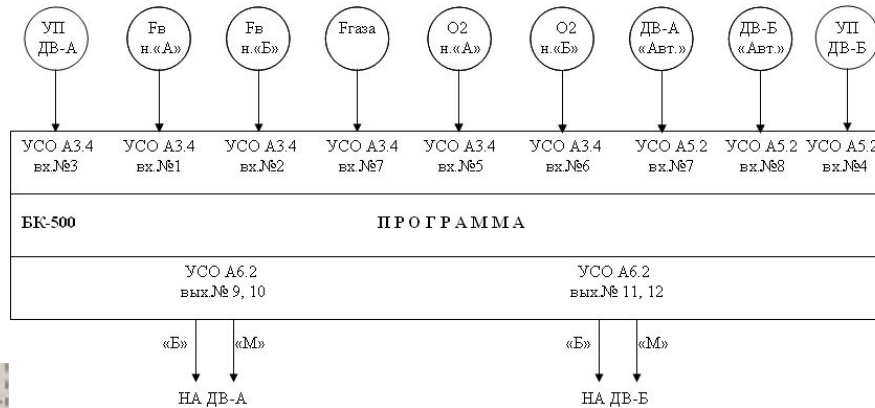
УП ДВ-А

Fв н.«А»

Fв н.«Б»

Fгаза

O2 н.«А»

O2 н.«Б»

ДВ-А «Авт.»

ДВ-Б «Авт.»

УП ДВ-Б

УСО А3.4 вх.№3

УСО А3.4 вх.№1

УСО А3.4 вх.№2

УСО А3.4 вх.№7

УСО А3.4 вх.№5

УСО А3.4 вх.№6

УСО А5.2 вх.№7

УСО А5.2 вх.№8

УСО А5.2 вх.№4

БК-500

П Р О Г Р А М М А

УСО А6.2 вых.№ 9, 10

УСО А6.2 вых.№ 11, 12

«Б» «М»

«Б» «М»

НА ДВ-А

НА ДВ-Б